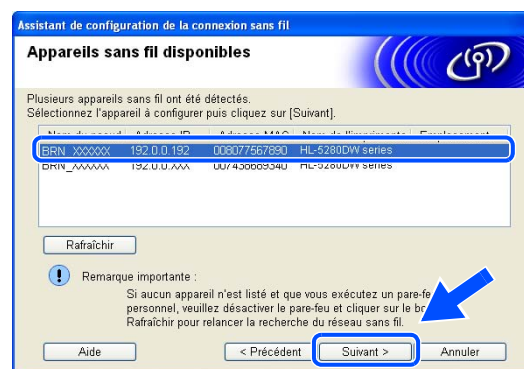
Assistant de configuration de la connexion sans fil

Appareils sans fil disponibles

Plusieurs appareils sans fil ont été détectés.
Sélectionnez l'appareil à configurer puis cliquez sur [Suivant].

| Nom du noeud | Adresse IP | Adresse MAC | Nom de l'imprimante | Emplacement |
|---|---|---|---|---|
| BRN_XXXXXX | 192.0.0.192 | 008077567890 | HL-5280DW series | |
| BRN_XXXXXX | 192.0.0.XXX | 00743686934O | HL-5280DW series | |

Rafraîchir

Remarque importante :
Si aucun appareil n'est listé et que vous exécutez un pare-fe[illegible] personnel, veuillez désactiver le pare-feu et cliquer sur le bo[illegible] Rafraîchir pour relancer la recherche du réseau sans fil.

Aide | < Précédent | Suivant > | Annuler